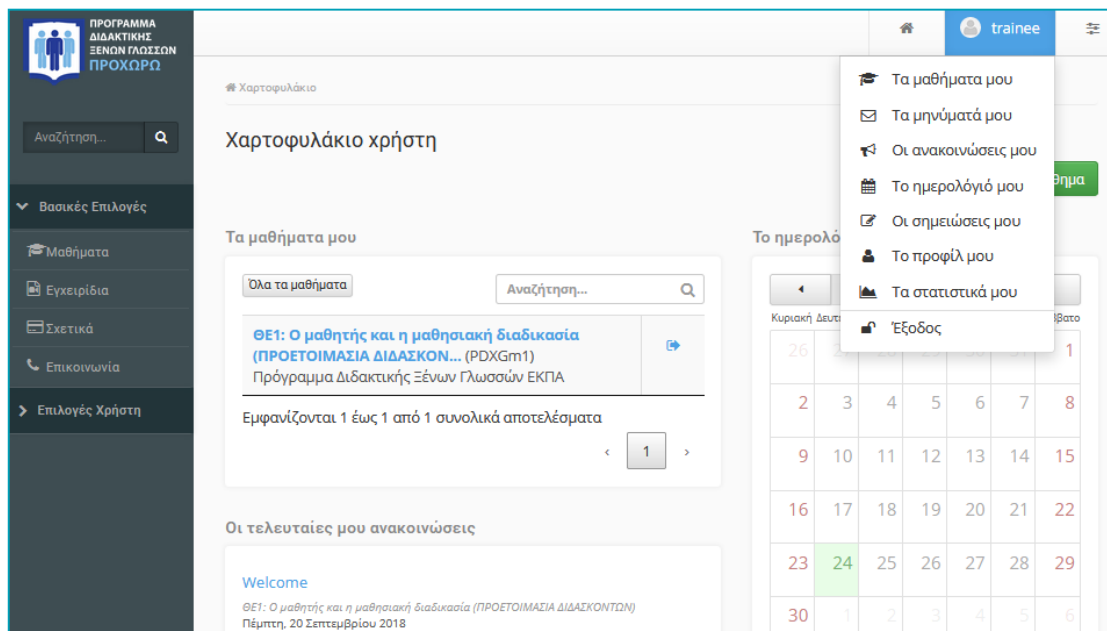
ΠΡΟΓΡΑΜΜΑ ΔΙΔΑΚΤΙΚΗΣ ΞΕΝΩΝ ΓΛΩΣΣΩΝ
ΠΡΟΧΩΡΩ

Αναζήτηση...

Βασικές Επιλογές
Μαθήματα
Εγχειρίδια
Σχετικά
Επικοινωνία
Επιλογές Χρήστη

trainee

Χαρτοφυλάκιο

Χαρτοφυλάκιο χρήστη

Τα μαθήματα μου
Τα μηνύματά μου
Οι ανακοινώσεις μου
Το ημερολόγιό μου
Οι σημειώσεις μου
Το προφίλ μου
Τα στατιστικά μου
Έξοδος

θημα

Τα μαθήματα μου

Όλα τα μαθήματα
Αναζήτηση...

ΘΕ1: Ο μαθητής και η μαθησιακή διαδικασία (ΠΡΟΕΤΟΙΜΑΣΙΑ ΔΙΔΑΣΚΟΝ... (PDXGm1)
Πρόγραμμα Διδακτικής Ξένων Γλωσσών ΕΚΠΑ

Εμφανίζονται 1 έως 1 από 1 συνολικά αποτελέσματα
‹ 1 ›

Το ημερολό

| Κυριακή | Δευτ | | | | | ββατο |
|---|---|---|---|---|---|---|
| 26 | 2 | | | | | 1 |
| 2 | 3 | 4 | 5 | 6 | 7 | 8 |
| 9 | 10 | 11 | 12 | 13 | 14 | 15 |
| 16 | 17 | 18 | 19 | 20 | 21 | 22 |
| 23 | 24 | 25 | 26 | 27 | 28 | 29 |
| 30 | 1 | 2 | 3 | 4 | 5 | 6 |

Οι τελευταίες μου ανακοινώσεις

Welcome
ΘΕ1: Ο μαθητής και η μαθησιακή διαδικασία (ΠΡΟΕΤΟΙΜΑΣΙΑ ΔΙΔΑΣΚΟΝΤΩΝ)
Πέμπτη, 20 Σεπτεμβρίου 2018